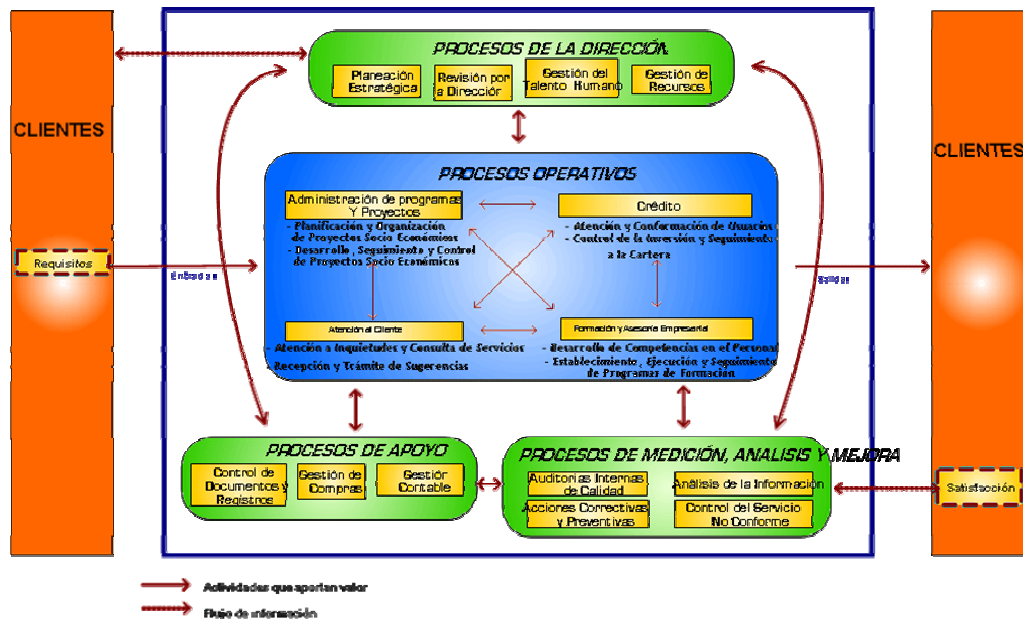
CLIENTES

Requisitos

Entradas

PROCESOS DE LA DIRECCIÓN

Planeación Estratégica

Revisión por la Dirección

Gestión del Talento Humano

Gestión de Recursos

PROCESOS OPERATIVOS

Administración de programas Y Proyectos

- Planificación y Organización de Proyectos Socio Económicos
- Desarrollo, Seguimiento y Control de Proyectos Socio Económicos

Crédito

- Atención y Conformación de Usuarios
- Control de la Inversión y Seguimiento a la Cartera

Atención al Cliente

- Atención a Inquietudes y Consulta de Servicios
- Recepción y Trámite de Sugerencias

Formación y Asesoría Empresarial

- Desarrollo de Competencias en el Personal
- Establecimiento, Ejecución y Seguimiento de Programas de Formación

Salidas

CLIENTES

PROCESOS DE APOYO

Control de Documentos y Registros

Gestión de Compras

Gestión Contable

PROCESOS DE MEDICIÓN, ANALISIS Y MEJORA

Auditorías Internas de Calidad

Análisis de la Información

Acciones Correctivas y Preventivas

Control del Servicio No Conforme

Satisfacción

Actividades que aportan valor

Flujo de información